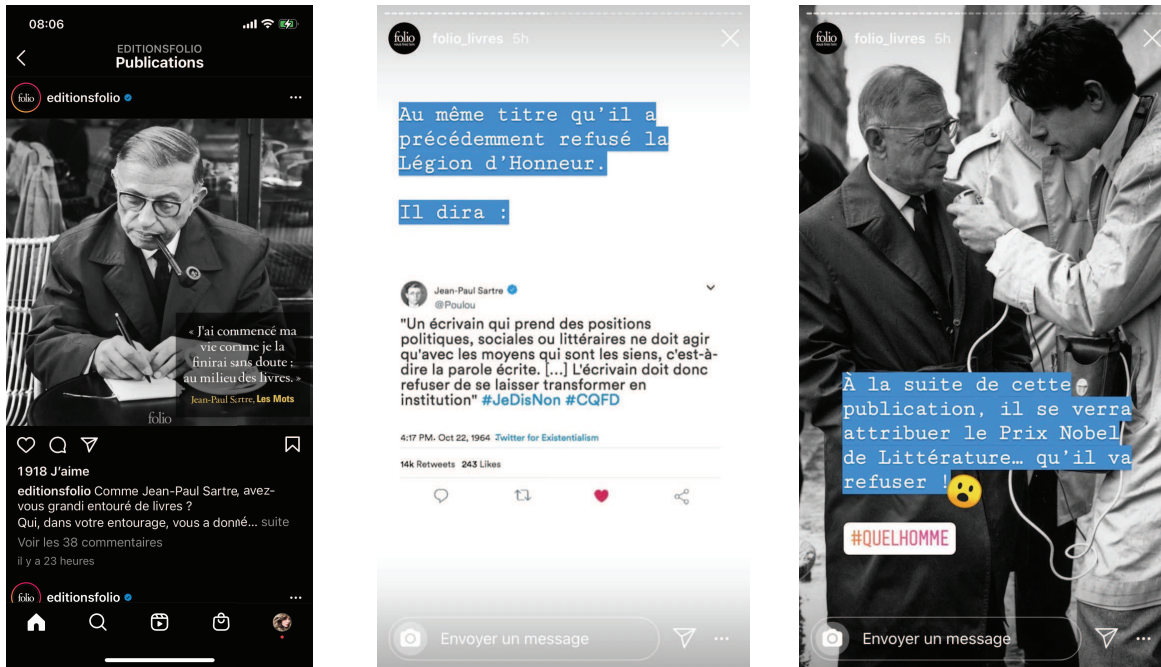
08:06

EDITIONSFOLIO
Publications

folio editionsfolio

« J'ai commencé ma vie comme je la finirai sans doute : au milieu des livres. »
Jean-Paul Sartre, Les Mots

folio

1918 J'aime
editionsfolio Comme Jean-Paul Sartre, avez-vous grandi entouré de livres ?
Qui, dans votre entourage, vous a donné... suite
Voir les 38 commentaires
il y a 23 heures

folio editionsfolio

folio folio_livres 5h

Au même titre qu'il a précédemment refusé la Légion d'Honneur.

Il dira :

Jean-Paul Sartre
@Poulou

"Un écrivain qui prend des positions politiques, sociales ou littéraires ne doit agir qu'avec les moyens qui sont les siens, c'est-à-dire la parole écrite. [...] L'écrivain doit donc refuser de se laisser transformer en institution" #JeDisNon #CQFD

4:17 PM. Oct 22, 1964 Twitter for Existentialism

14k Retweets 243 Likes

Envoyer un message

folio folio_livres 5h

À la suite de cette publication, il se verra attribuer le Prix Nobel de Littérature… qu'il va refuser !

#QUELHOMME

Envoyer un message